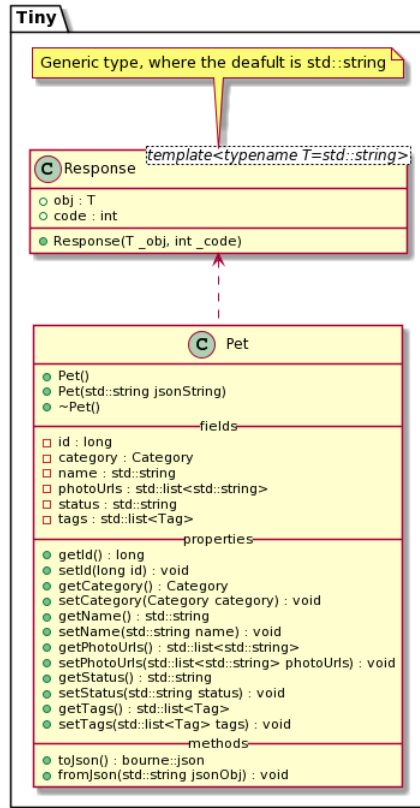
Tiny

Generic type, where the deafult is std::string

C Response template<typename T=std::string>

obj : T
code : int

Response(T _obj, int _code)

C Pet

Pet()
Pet(std::string jsonString)
~Pet()

fields

id : long
category : Category
name : std::string
photoUrls : std::list<std::string>
status : std::string
tags : std::list<Tag>

properties

getId() : long
setId(long id) : void
getCategory() : Category
setCategory(Category category) : void
getName() : std::string
setName(std::string name) : void
getPhotoUrls() : std::list<std::string>
setPhotoUrls(std::list<std::string> photoUrls) : void
getStatus() : std::string
setStatus(std::string status) : void
getTags() : std::list<Tag>
setTags(std::list<Tag> tags) : void

methods

toJson() : bourne::json
fromJson(std::string jsonObj) : void